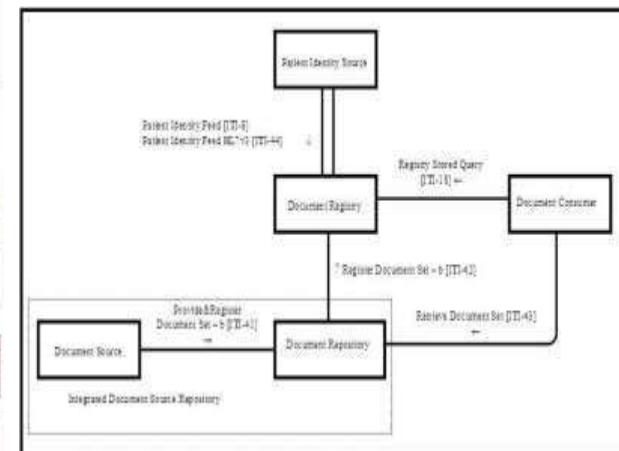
Patient Identity Source

Patient Identity Feed [ITI-8]
Patient Identity Feed HL7v3 [ITI-44]
↓

Registry Stored Query
[ITI-18] ←

Document Registry

Document Consumer

↑ Register Document Set – b [ITI-42]

Provide&Register
Document Set – b [ITI-41]
→

Retrieve Document Set [ITI-43]
←

Document Source

Document Repository

Integrated Document Source Repository